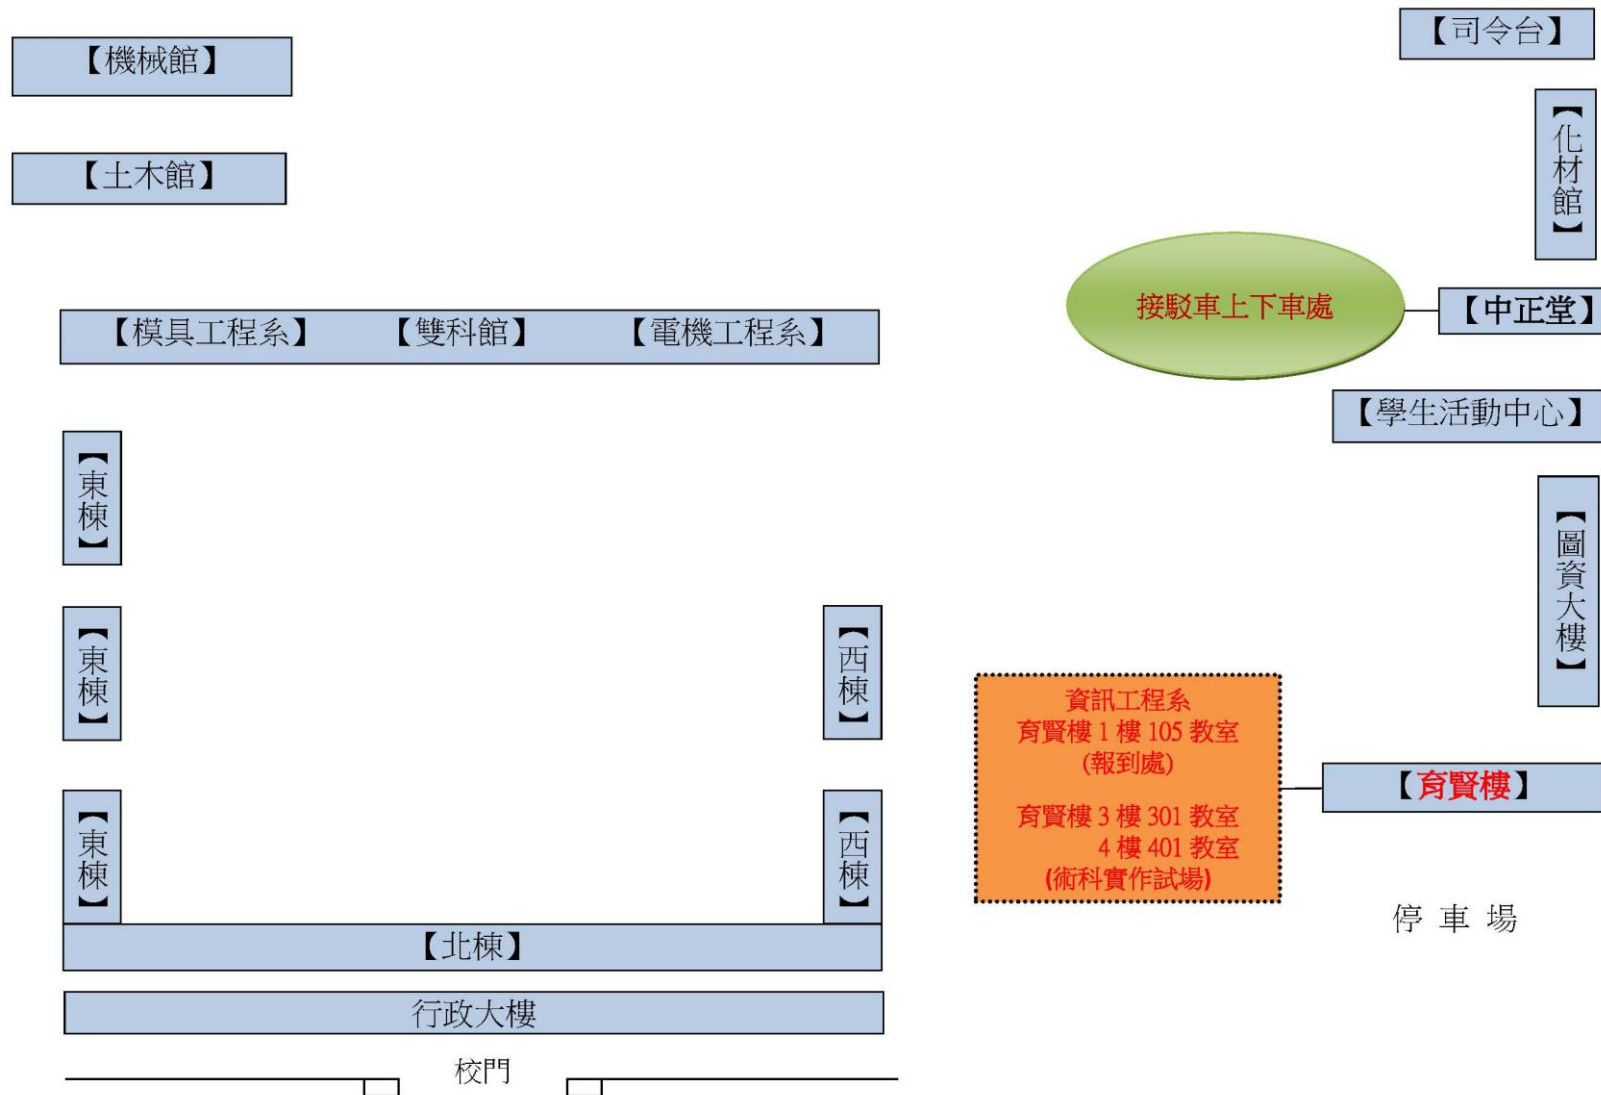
【機械館】

【司令台】

【土木館】

【化材館】

接駁車上下車處

【中正堂】

【模具工程系】 【雙科館】 【電機工程系】

【學生活動中心】

【東棟】

【圖資大樓】

【東棟】

【西棟】

資訊工程系
育賢樓 1 樓 105 教室
(報到處)

育賢樓 3 樓 301 教室
4 樓 401 教室
(術科實作試場)

【育賢樓】

【東棟】

【西棟】

停 車 場

【北棟】

行政大樓

校門